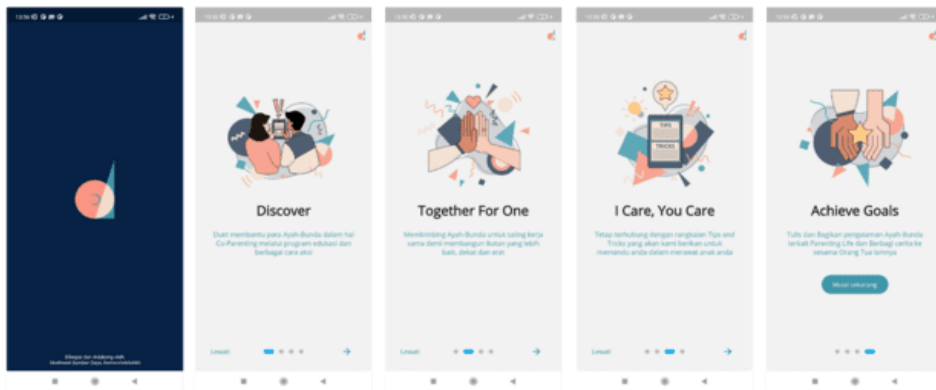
13:56

Disupo dan didukung oleh
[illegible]

13:56

Discover

Duat membantu para Ayah-Bunda dalam hal Co-Parenting melalui program edukasi dan berbagai cara aksi

Lewati

13:56

Together For One

Membimbing Ayah-Bunda untuk saling kerja sama demi membangun ikatan yang lebih baik, dekat dan erat

Lewati

13:56

TIPS
TRICKS

I Care, You Care

Tetap terhubung dengan rangkaian Tips and Tricks yang akan kami berikan untuk memandu anda dalam merawat anak anda

Lewati

13:56

Achieve Goals

Tulis dan Bagikan pengalaman Ayah-Bunda terkait Parenting Life dan Berbagi cerita ke sesama Orang Tua lainnya

Mulai sekarang